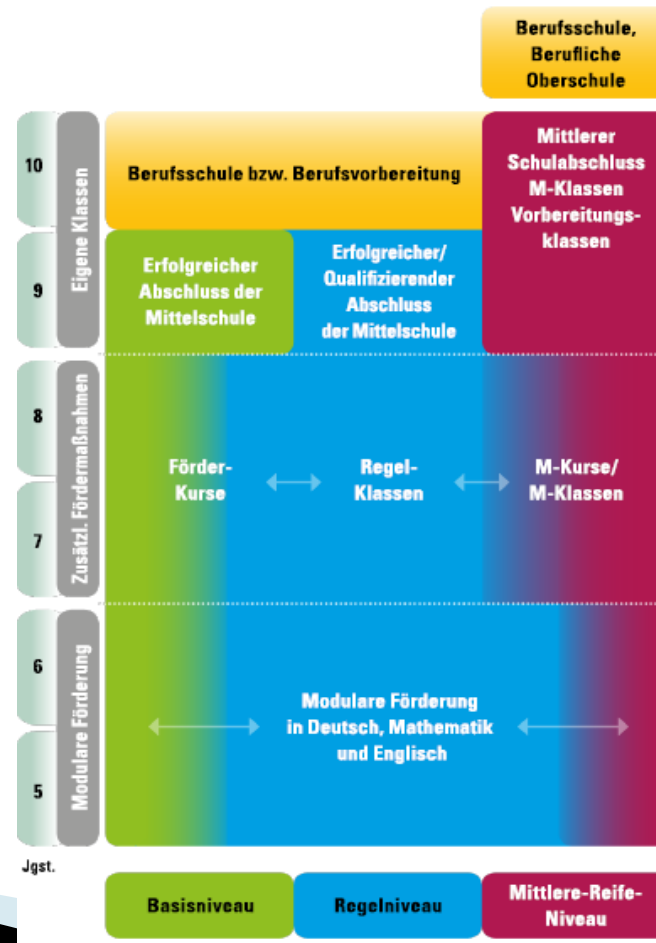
Berufsschule, Berufliche Oberschule

10

9

Eigene Klassen

Berufsschule bzw. Berufsvorbereitung

Mittlerer Schulabschluss M-Klassen Vorbereitungsklassen

Erfolgreicher Abschluss der Mittelschule

Erfolgreicher/ Qualifizierender Abschluss der Mittelschule

8

7

Zusätzl. Fördermaßnahmen

Förder-Kurse

Regel-Klassen

M-Kurse/ M-Klassen

6

5

Modulare Förderung

Modulare Förderung in Deutsch, Mathematik und Englisch

Jgst.

Basisniveau

Regelniveau

Mittlere-Reife-Niveau